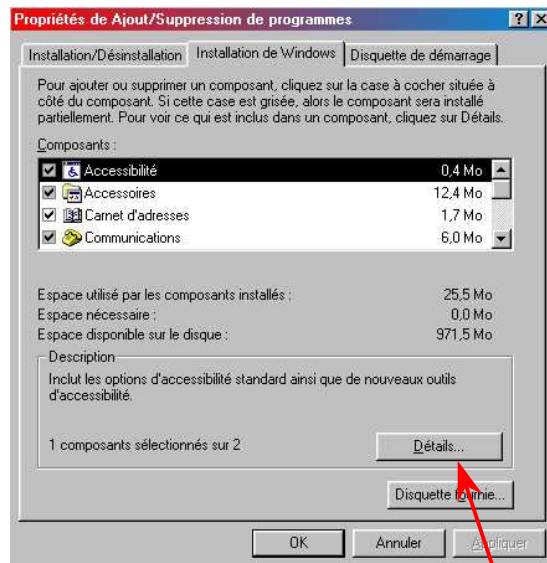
Propriétés de Ajout/Suppression de programmes

? X

Installation/Désinstallation | Installation de Windows | Disquette de démarrage

Pour ajouter ou supprimer un composant, cliquez sur la case à cocher située à côté du composant. Si cette case est grisée, alors le composant sera installé partiellement. Pour voir ce qui est inclus dans un composant, cliquez sur Détails.

Composants :

| | | |
|---|---|---|
| ☑ | Accessibilité | 0,4 Mo |
| ☑ | Accessoires | 12,4 Mo |
| ☑ | Carnet d'adresses | 1,7 Mo |
| ☑ | Communications | 6,0 Mo |

Espace utilisé par les composants installés : 25,5 Mo
Espace nécessaire : 0,0 Mo
Espace disponible sur le disque : 971,5 Mo

Description

Inclut les options d'accessibilité standard ainsi que de nouveaux outils d'accessibilité.

1 composants sélectionnés sur 2

Détails...

Disquette fournie...

OK | Annuler | Appliquer